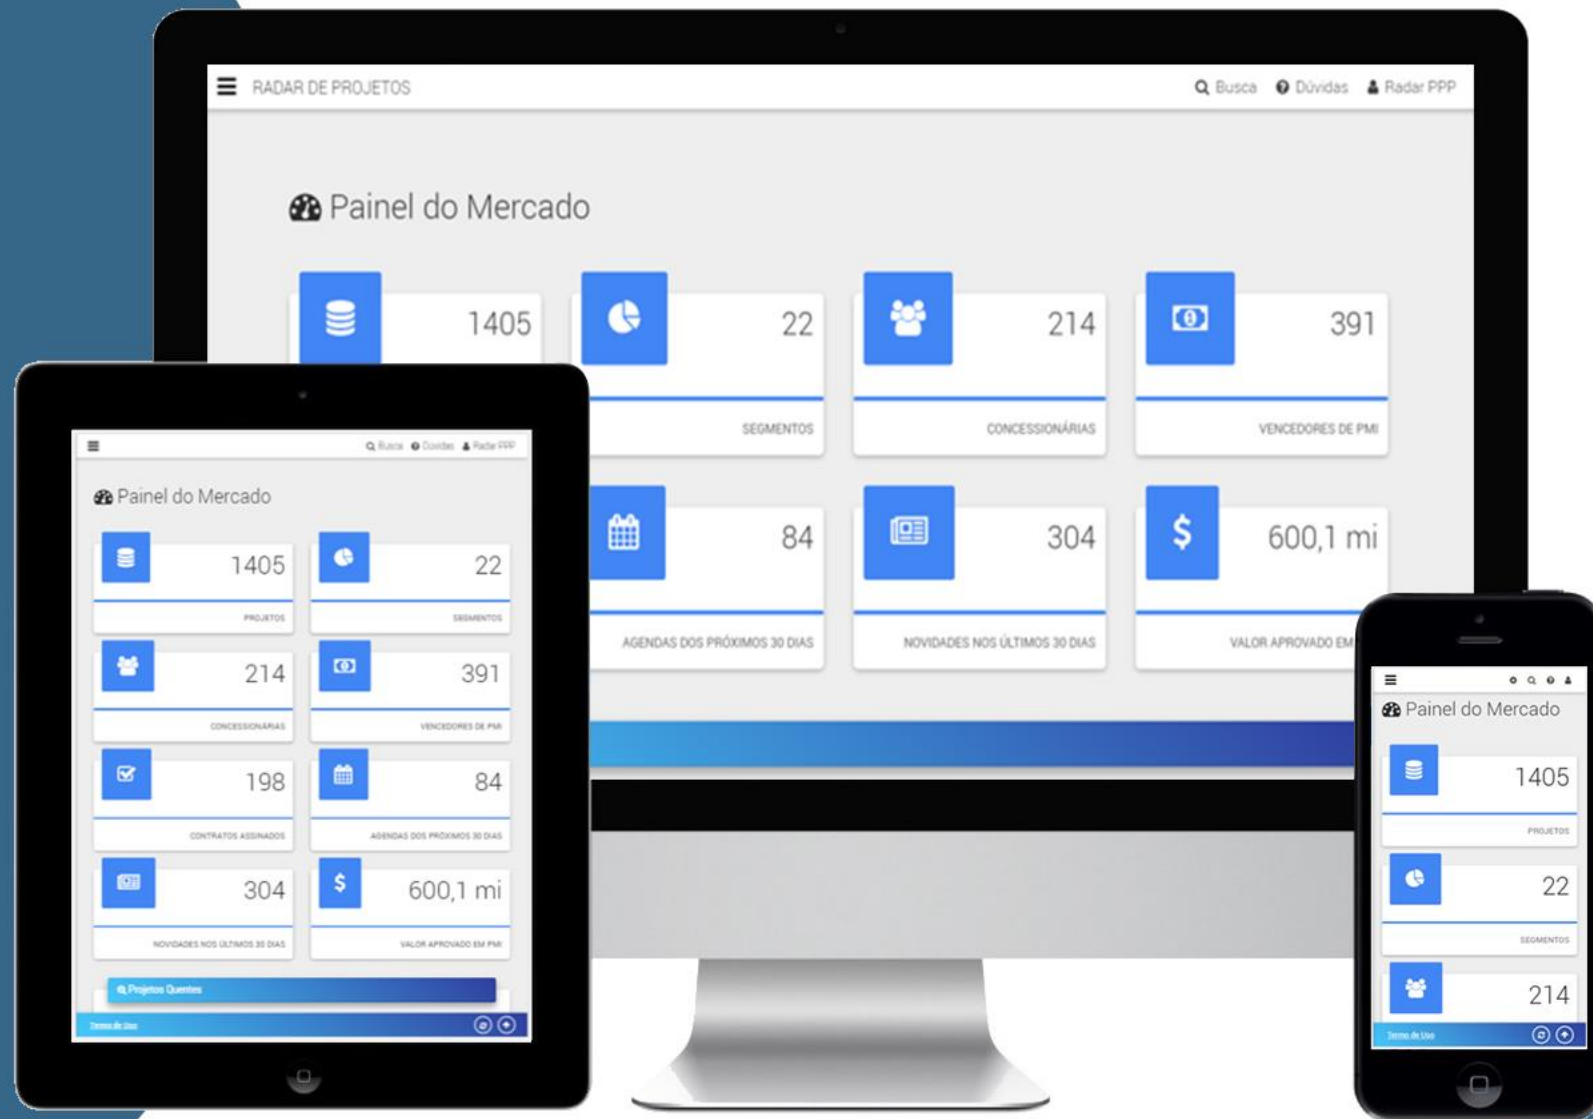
RADAR DE PROJETOS

Busca Dúvidas Radar PPP

Painel do Mercado

1405

22
SEGMENTOS

214
CONCESSIONÁRIAS

391
VENCEDORES DE PMI

84
AGENDAS DOS PRÓXIMOS 30 DIAS

304
NOVIDADES NOS ÚLTIMOS 30 DIAS

600,1 mi
VALOR APROVADO EM

Busca Dúvidas Radar PPP

Painel do Mercado

1405
PROJETOS

22
SEGMENTOS

214
CONCESSIONÁRIAS

391
VENCEDORES DE PMI

198
CONTRATOS ASSINADOS

84
AGENDAS DOS PRÓXIMOS 30 DIAS

304
NOVIDADES NOS ÚLTIMOS 30 DIAS

600,1 mi
VALOR APROVADO EM PMI

Projetos Quentes

Termo de Uso

Painel do Mercado

1405
PROJETOS

22
SEGMENTOS

214

Termo de Uso